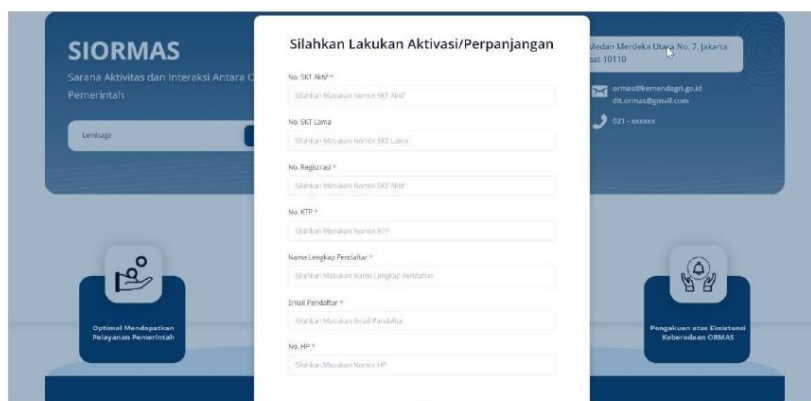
SIORMAS

Sarana Aktivitas dan Interaksi Antara O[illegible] Pemerintah

Lembaga

Medan Merdeka Utara No. 7, Jakarta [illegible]sat 10110

ormas@kemendagri.go.id
dit.ormas@gmail.com

021 - xxxxxx

Silahkan Lakukan Aktivasi/Perpanjangan

No. SKT Aktif *

Silahkan Masukan Nomor SKT Aktif

No. SKT Lama

Silahkan Masukan Nomor SKT Lama

No. Registrasi *

Silahkan Masukan Nomor SKT Aktif

No. KTP *

Silahkan Masukan Nomor KTP

Nama Lengkap Pendaftar *

Silahkan Masukan Nama Lengkap Pendaftar

Email Pendaftar *

Silahkan Masukan Email Pendaftar

No. HP *

Silahkan Masukan Nomor HP

Optimal Mendapatkan Pelayanan Pemerintah

Pengakuan atas Eksistensi Keberadaan ORMAS